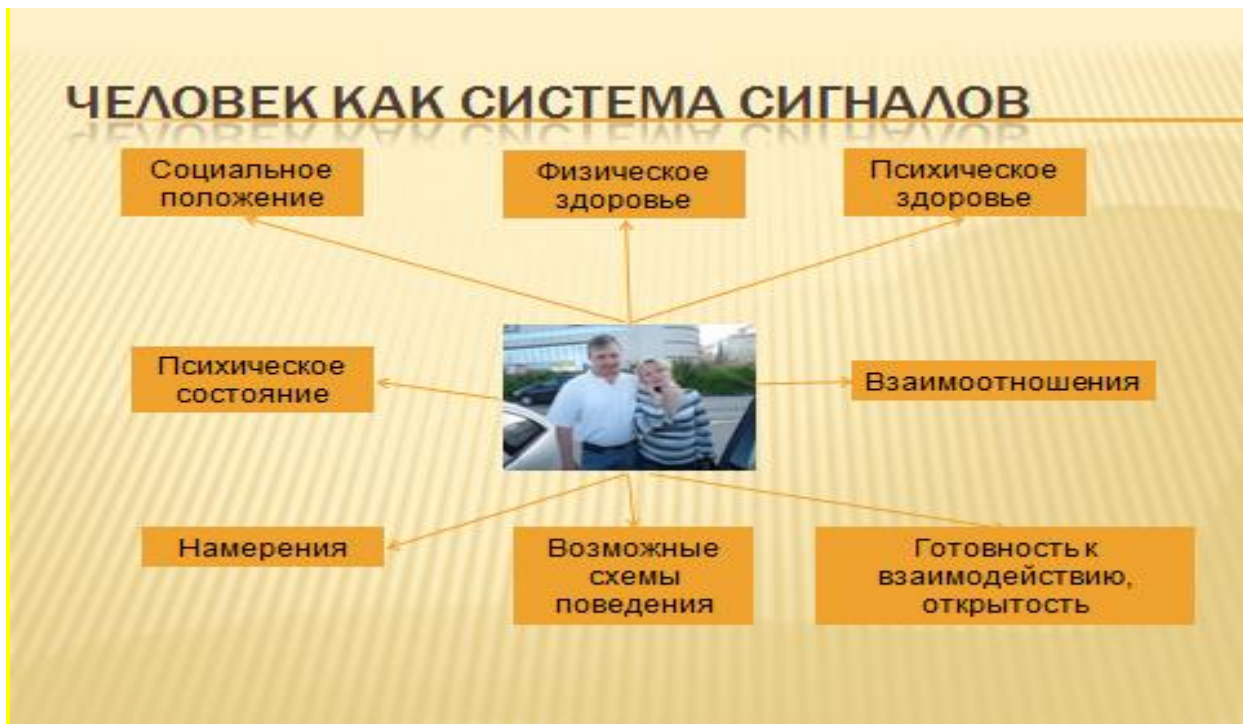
ЧЕЛОВЕК КАК СИСТЕМА СИГНАЛОВ

Социальное положение

Физическое здоровье

Психическое здоровье

Психическое состояние

Взаимоотношения

Намерения

Возможные схемы поведения

Готовность к взаимодействию, открытость